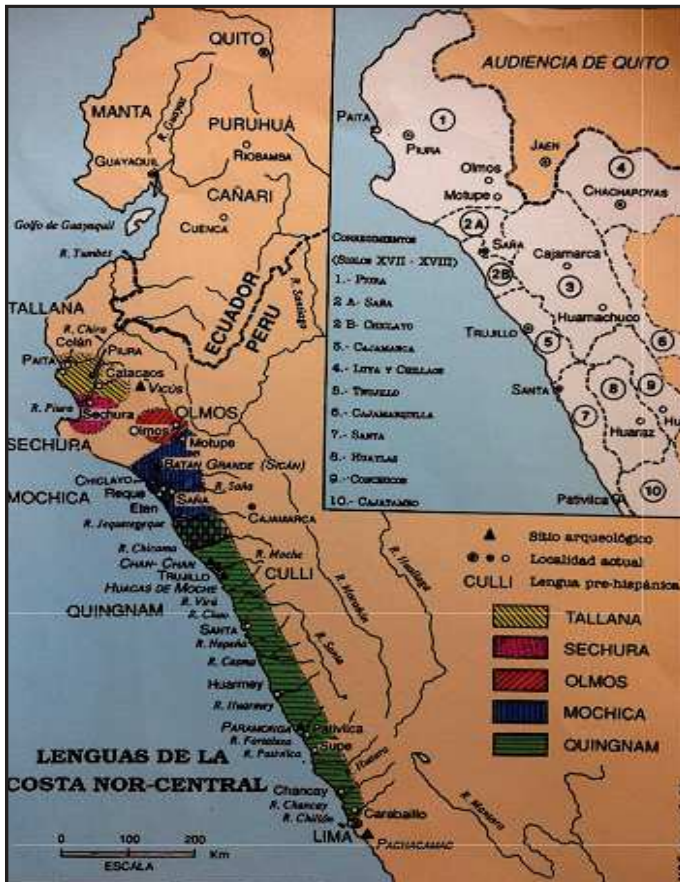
QUITO
MANTA
R. Guayas
PURUHUÁ
GUAYAQUIL
RIOBAMBA
CAÑARI
Golfo de Guayaquil
CUENCA
R. Tumbes
ECUADOR
PERU
R. Santiago
TALLANA
R. Chira
Colán
PAITA
PIURA
Catacaos
Vicús
R. Piura
Sechura
SECHURA
OLMOS
Olmos
Motupe
BATÁN GRANDE (SICÁN)
CHICLAYO
MOCHICA
Reque
Eten
R. Saña
SAÑA
R. Jequetepeque
CAJAMARCA
R. Chicama
CHAN CHAN
R. Moche
TRUJILLO
CULLI
HUACAS DE MOCHE
R. Huallaga
QUINGNAM
R. Virú
R. Chao
R. Marañón
SANTA
R. Nepeña
R. Santa
R. Casma
Huarmey
R. Huarmey
PARAMONGA
Pativilca
R. Fortaleza
Supe
R. Pativilca
R. Huaura
LENGUAS DE LA COSTA NOR-CENTRAL
Chancay
R. Chancay
R. Chillón
Carabaillo
R. Mantaro
LIMA
PACHACAMAC
0 100 200 Km
ESCALA

AUDIENCIA DE QUITO
PAITA
1
PIURA
Olmos
JAEN
4
Motupe
CHACHAPOYAS
2A
SAÑA
2B
Cajamarca
3
Huamachuco
TRUJILLO
5
6
SANTA
8
9
7
Huaraz
HU
Pativilca
10
CORREGIMIENTOS (SIGLOS XVII - XVIII)
1.- PIURA
2 A- SAÑA
2 B- CHICLAYO
3.- CAJAMARCA
4.- LUYA Y CHILLAOS
5.- TRUJILLO
6.- CAJAMARQUILLA
7.- SANTA
8.- HUAYLAS
9.- CONCHUCOS
10.- CAJATAMBO

▲ Sitio arqueológico
● ● ○ Localidad actual
CULLI Lengua pre-hispánica
TALLANA
SECHURA
OLMOS
MOCHICA
QUINGNAM